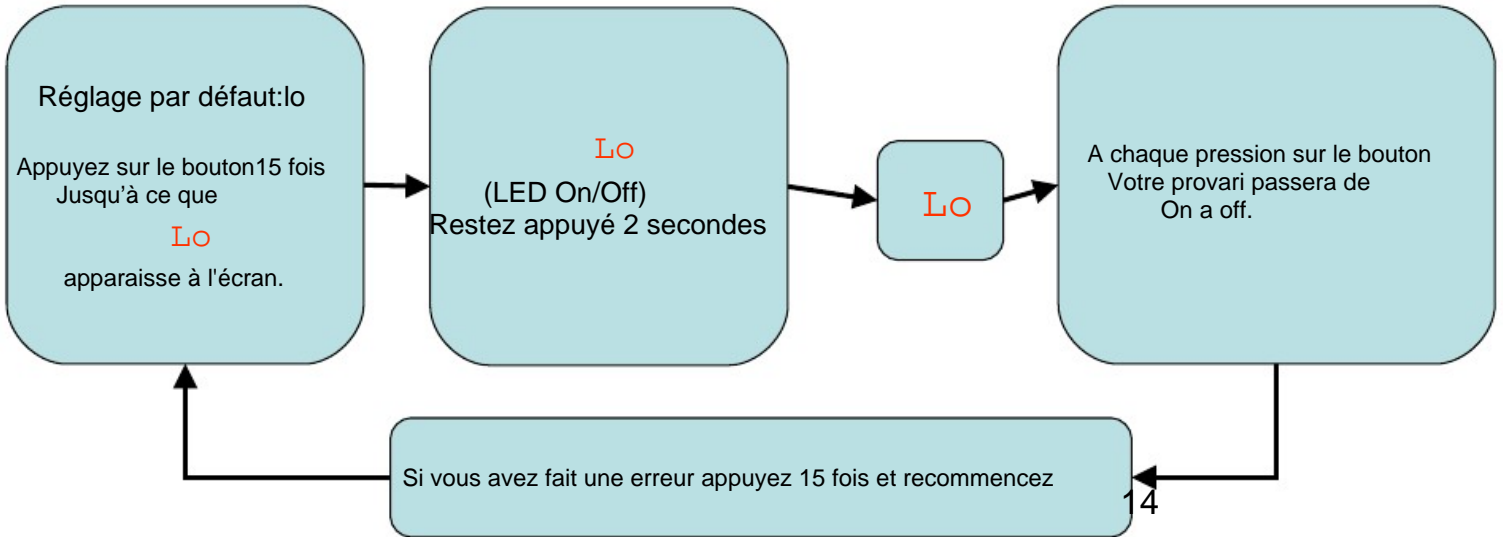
Réglage par défaut:lo

Appuyez sur le bouton15 fois Jusqu’à ce que

Lo

apparaisse à l'écran.

Lo

(LED On/Off)
Restez appuyé 2 secondes

Lo

A chaque pression sur le bouton Votre provari passera de On a off.

Si vous avez fait une erreur appuyez 15 fois et recommencez

14